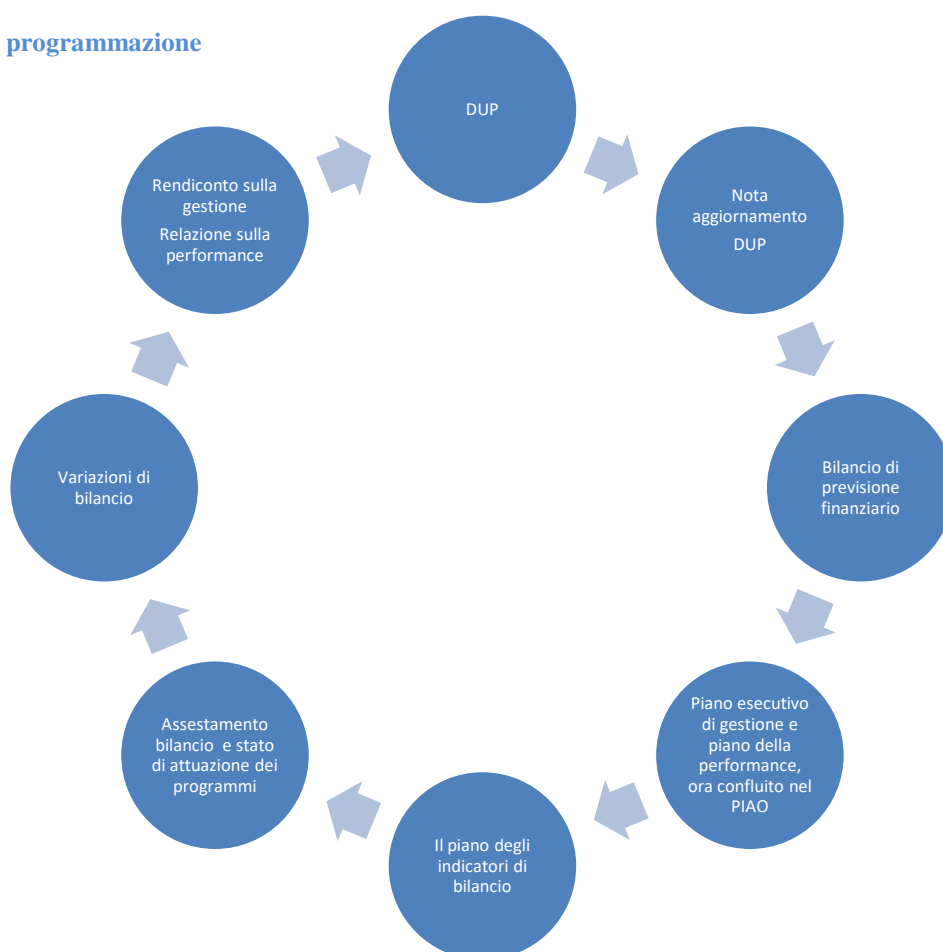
programmazione

DUP

Nota aggiornamento DUP

Bilancio di previsione finanziario

Piano esecutivo di gestione e piano della performance, ora confluito nel PIAO

Il piano degli indicatori di bilancio

Assestamento bilancio e stato di attuazione dei programmi

Variazioni di bilancio

Rendiconto sulla gestione
Relazione sulla performance